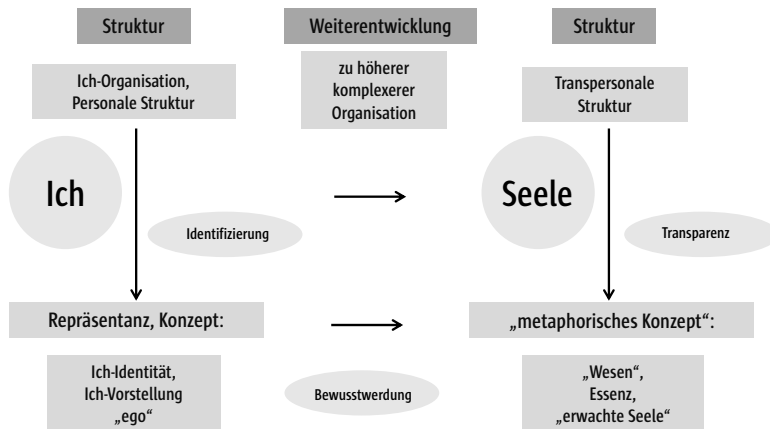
Struktur

Weiterentwicklung

Struktur

Ich-Organisation, Personale Struktur

zu höherer komplexerer Organisation

Transpersonale Struktur

Ich

Seele

Identifizierung

Transparenz

Repräsentanz, Konzept:

„metaphorisches Konzept“:

Ich-Identität, Ich-Vorstellung „ego“

Bewusstwerdung

„Wesen“, Essenz, „erwachte Seele“